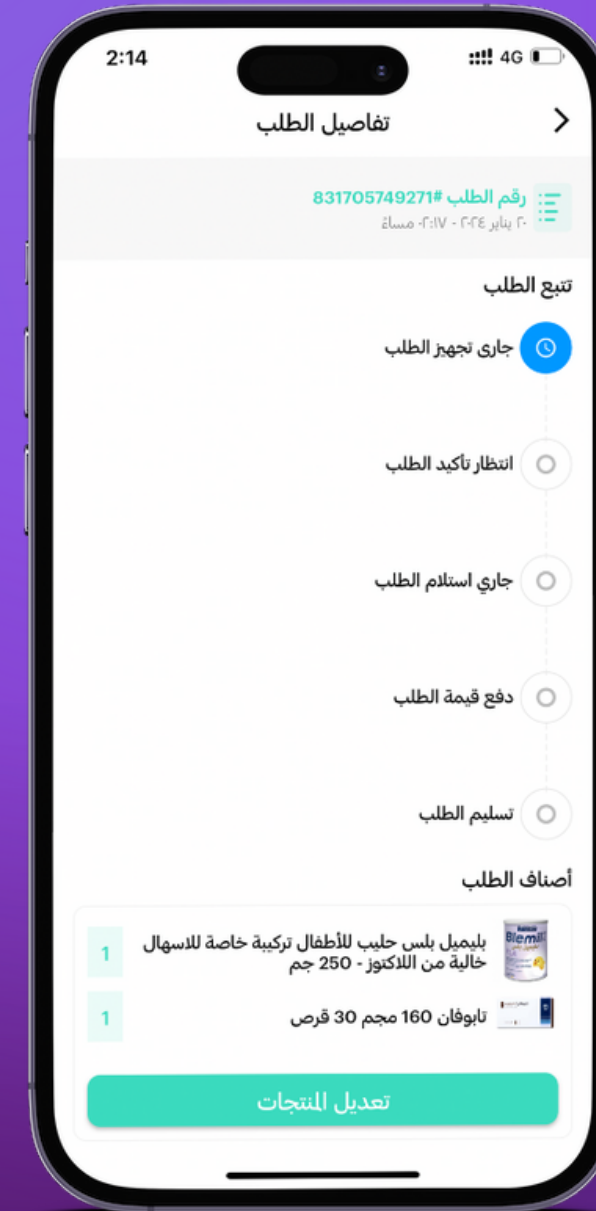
2:14
4G

تفاصيل الطلب

رقم الطلب #831705749271
٢٠ يناير ٢٠٢٤ - ٠٢:١٧ مساءً

تتبع الطلب

جاري تجهيز الطلب

انتظار تأكيد الطلب

جاري استلام الطلب

دفع قيمة الطلب

تسليم الطلب

أصناف الطلب

بليميل بلس حليب للأطفال تركيبة خاصة للاسهال خالية من اللاكتوز - 250 جم
1

تابوفان 160 مجم 30 قرص
1

تعديل المنتجات